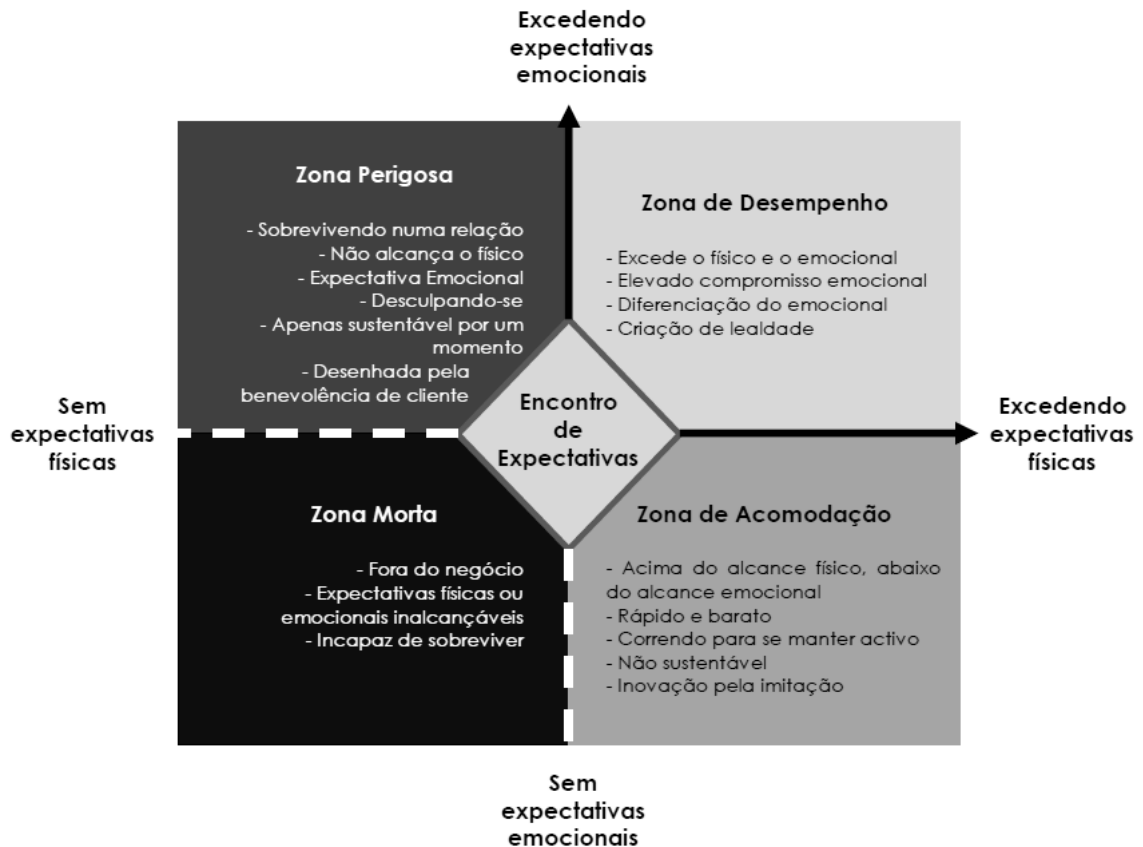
Excedendo expectativas emocionais

Zona Perigosa

- Sobrevivendo numa relação
- Não alcança o físico
- Expectativa Emocional
- Desculpando-se
- Apenas sustentável por um momento
- Desenhada pela benevolência de cliente

Zona de Desempenho

- Excede o físico e o emocional
- Elevado compromisso emocional
- Diferenciação do emocional
- Criação de lealdade

Sem expectativas físicas

Encontro de Expectativas

Excedendo expectativas físicas

Zona Morta

- Fora do negócio
- Expectativas físicas ou emocionais inalcançáveis
- Incapaz de sobreviver

Zona de Acomodação

- Acima do alcance físico, abaixo do alcance emocional
- Rápido e barato
- Correndo para se manter activo
- Não sustentável
- Inovação pela imitação

Sem expectativas emocionais